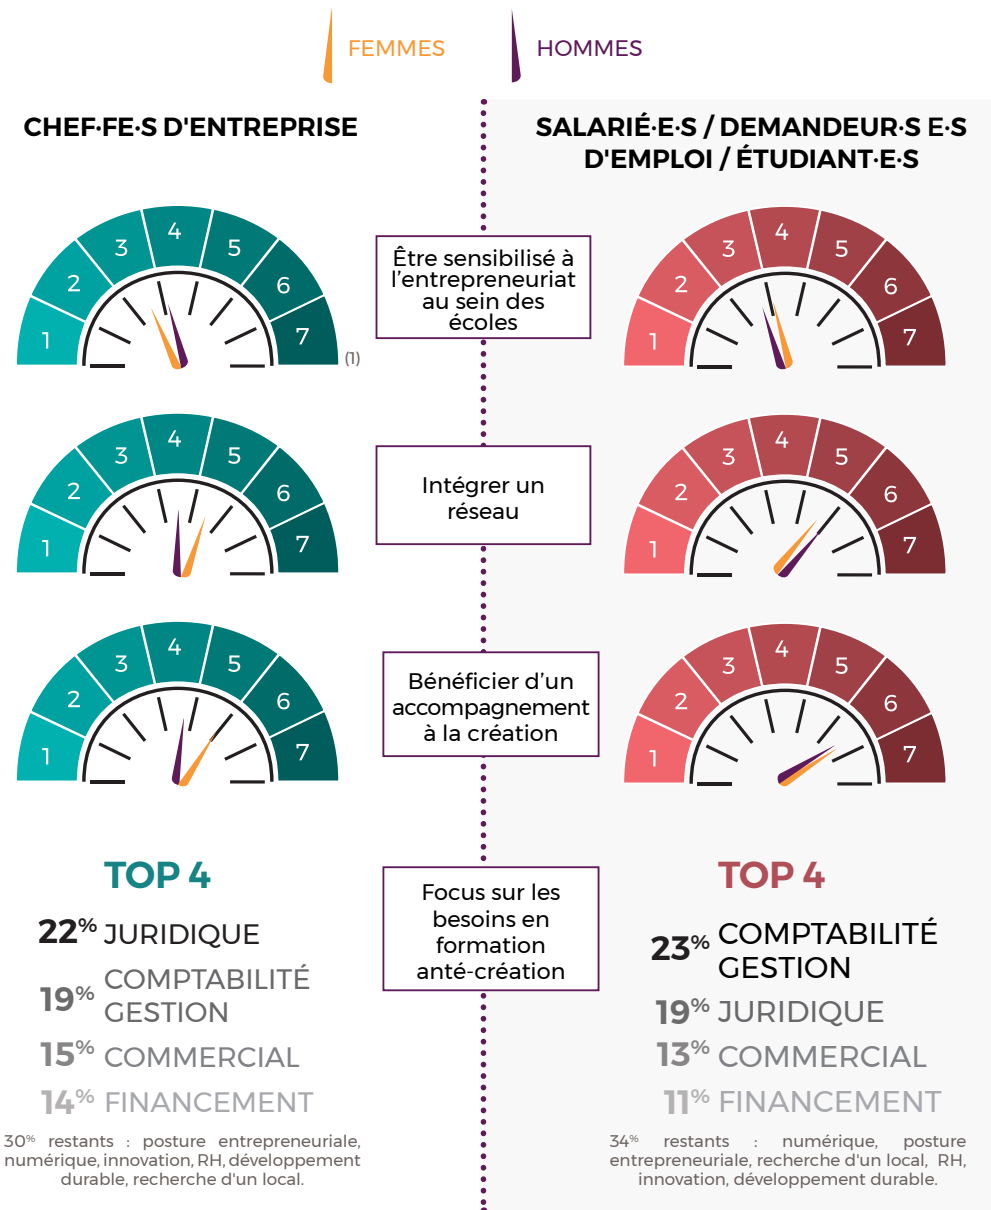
FEMMES HOMMES

CHEF·FE·S D'ENTREPRISE

1 2 3 4 5 6 7 (1)

1 2 3 4 5 6 7

1 2 3 4 5 6 7

TOP 4

22% JURIDIQUE
19% COMPTABILITÉ GESTION
15% COMMERCIAL
14% FINANCEMENT

30% restants : posture entrepreneuriale, numérique, innovation, RH, développement durable, recherche d'un local.

Être sensibilisé à l'entrepreneuriat au sein des écoles

Intégrer un réseau

Bénéficier d'un accompagnement à la création

Focus sur les besoins en formation anté-création

SALARIÉ·E·S / DEMANDEUR·S E·S D'EMPLOI / ÉTUDIANT·E·S

1 2 3 4 5 6 7

1 2 3 4 5 6 7

1 2 3 4 5 6 7

TOP 4

23% COMPTABILITÉ GESTION
19% JURIDIQUE
13% COMMERCIAL
11% FINANCEMENT

34% restants : numérique, posture entrepreneuriale, recherche d'un local, RH, innovation, développement durable.